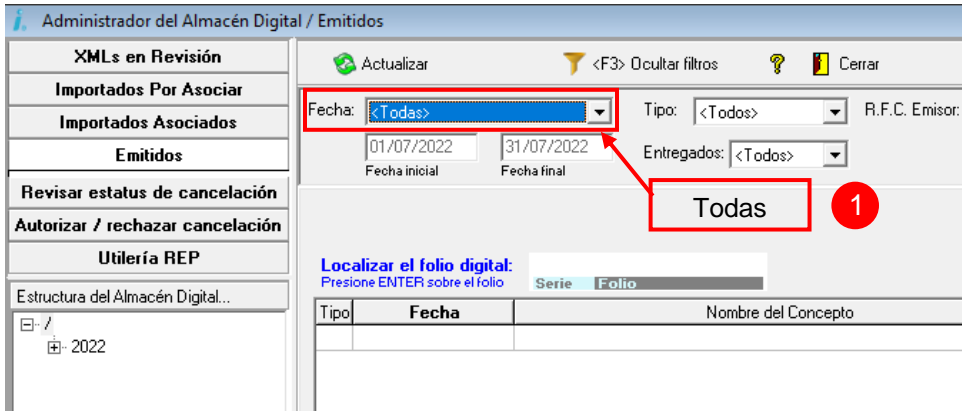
Administrador del Almacén Digital / Emitidos

XMLs en Revisión
Importados Por Asociar
Importados Asociados
Emitidos
Revisar estatus de cancelación
Autorizar / rechazar cancelación
Utilería REP
Estructura del Almacén Digital...
/
2022

Actualizar
<F3> Ocultar filtros
Cerrar

Fecha: <Todas>
01/07/2022
Fecha inicial
31/07/2022
Fecha final
Tipo: <Todos>
R.F.C. Emisor:
Entregados: <Todos>

Todas
1

Localizar el folio digital:
Presione ENTER sobre el folio
Serie Folio

| Tipo | Fecha | Nombre del Concepto |
|---|---|---|
| | | |